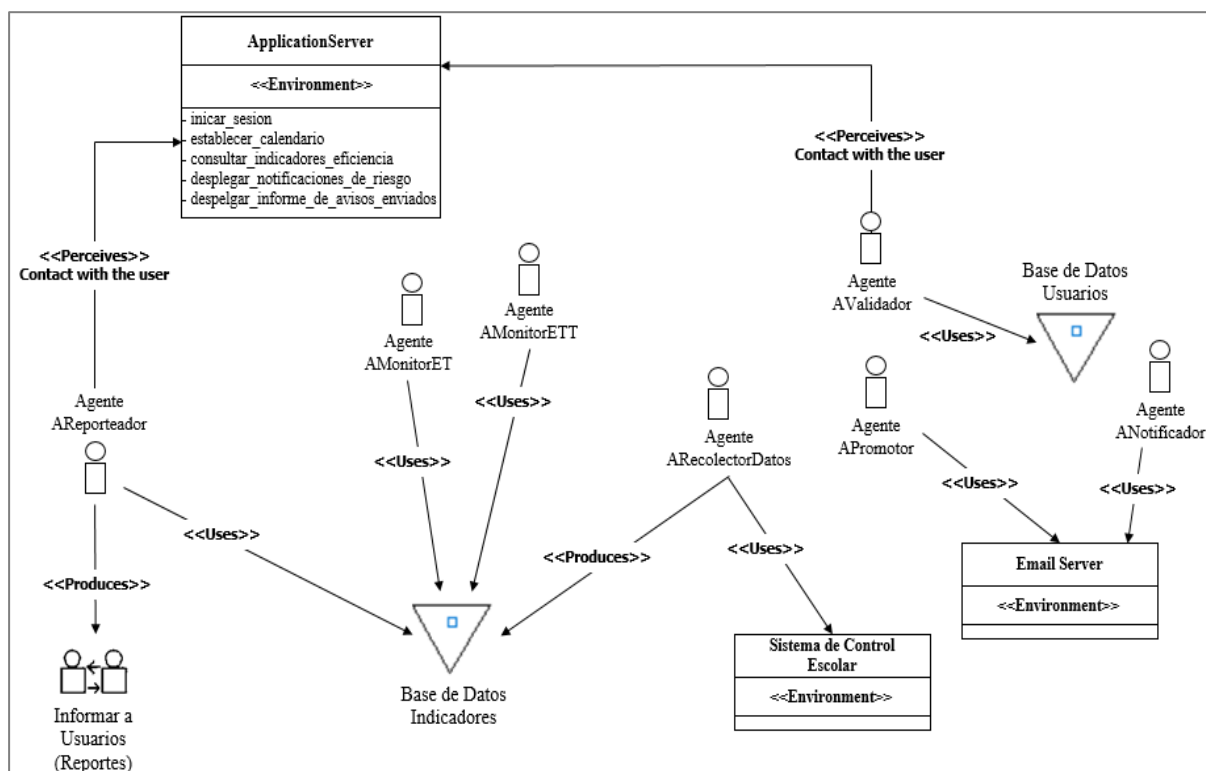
ApplicationServer

<<Environment>>

- inicar_sesion
- establecer_calendario
- consultar_indicadores_eficiencia
- desplegar_notificaciones_de_riesgo
- despelgar_informe_de_avisos_enviados

<<Perceives>>
Contact with the user

<<Perceives>>
Contact with the user

Agente
AValidador

Base de Datos
Usuarios

<<Uses>>

Agente
AMonitorETT

Agente
AMonitorET

<<Uses>>

<<Uses>>

Agente
AReporteador

Agente
APromotor

Agente
ANotificador

Agente
ARecolectorDatos

<<Uses>>

<<Uses>>

<<Uses>>

<<Produces>>

<<Uses>>

<<Produces>>

Email Server

<<Environment>>

Sistema de Control
Escolar

<<Environment>>

Base de Datos
Indicadores

Informar a
Usuarios
(Reportes)